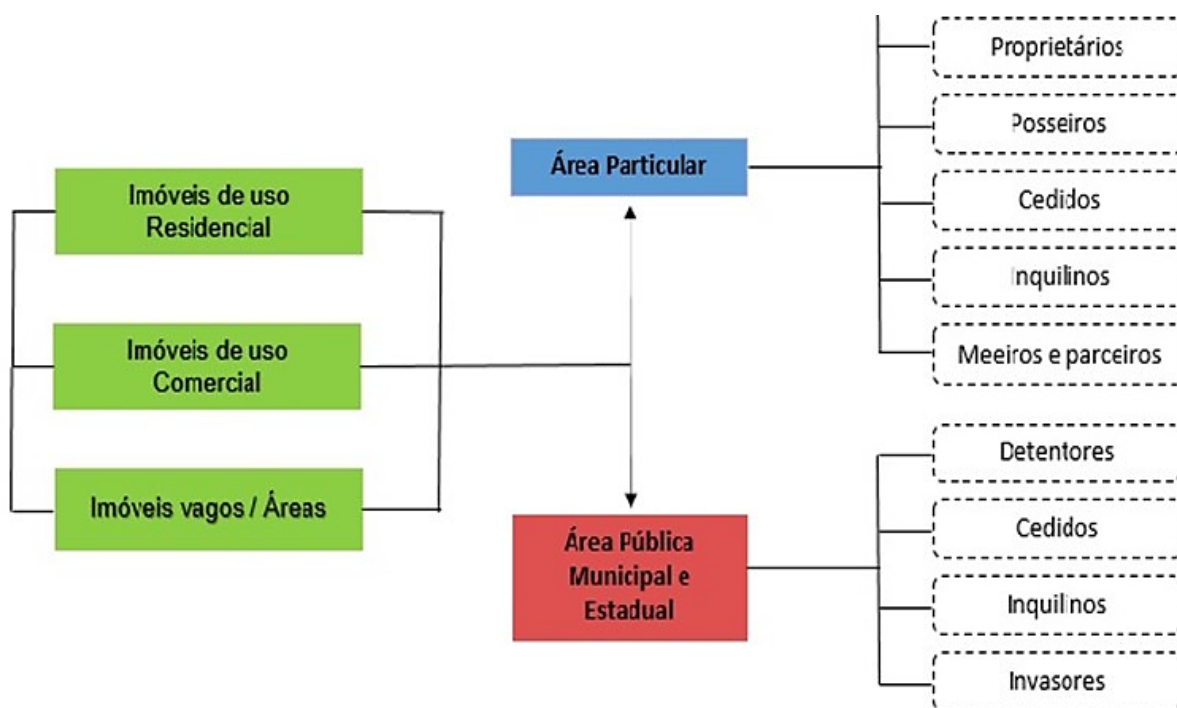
Imóveis de uso Residencial

Imóveis de uso Comercial

Imóveis vagos / Áreas

Área Particular

Proprietários

Posseiros

Cedidos

Inquilinos

Meeiros e parceiros

Área Pública Municipal e Estadual

Detentores

Cedidos

Inquilinos

Invasores